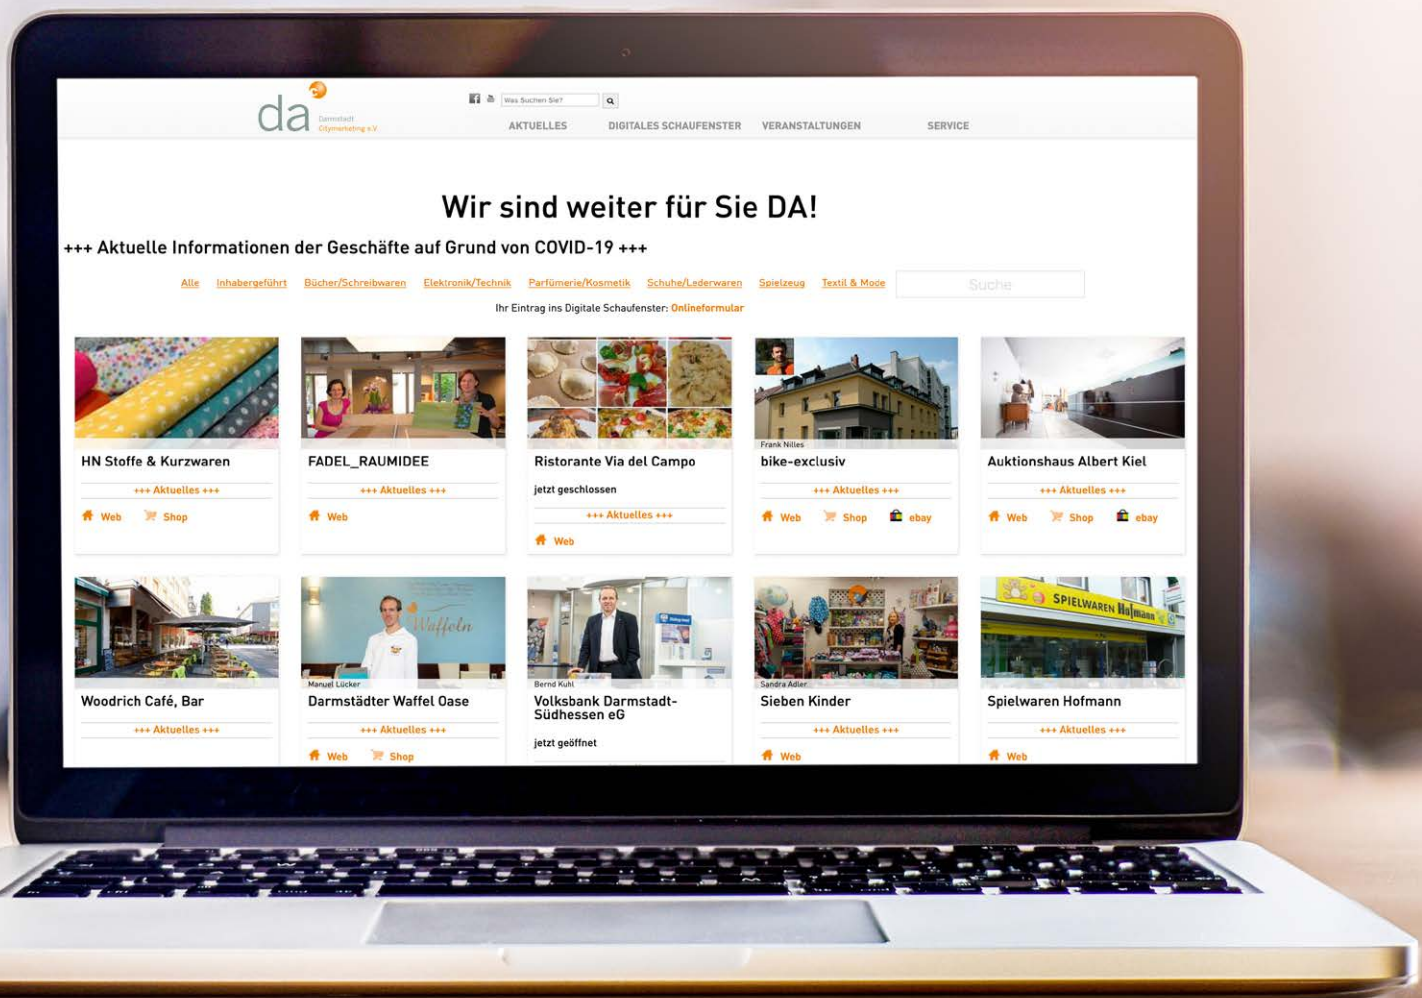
da Darmstadt Citymarketing e.V.

Was Suchen Sie?

AKTUELLES DIGITALES SCHAUFENSTER VERANSTALTUNGEN SERVICE

Wir sind weiter für Sie DA!

+++ Aktuelle Informationen der Geschäfte auf Grund von COVID-19 +++

Alle Inhabergeführt Bücher/Schreibwaren Elektronik/Technik Parfümerie/Kosmetik Schuhe/Lederwaren Spielzeug Textil & Mode Suche

Ihr Eintrag ins Digitale Schaufenster: Onlineformular

HN Stoffe & Kurzwaren
+++ Aktuelles +++
Web Shop

FADEL_RAUMIDEE
+++ Aktuelles +++
Web

Ristorante Via del Campo
jetzt geschlossen
+++ Aktuelles +++
Web

Frank Nilles
bike-exclusiv
+++ Aktuelles +++
Web Shop ebay

Auktionshaus Albert Kiel
+++ Aktuelles +++
Web Shop ebay

Woodrich Café, Bar
+++ Aktuelles +++

Manuel Lücker
Darmstädter Waffel Oase
+++ Aktuelles +++
Web Shop

Bernd Kuhl
Volksbank Darmstadt-Südhessen eG
jetzt geöffnet

Sandra Adler
Sieben Kinder
+++ Aktuelles +++
Web

SPIELWAREN Hofmann
Spielwaren Hofmann
+++ Aktuelles +++
Web